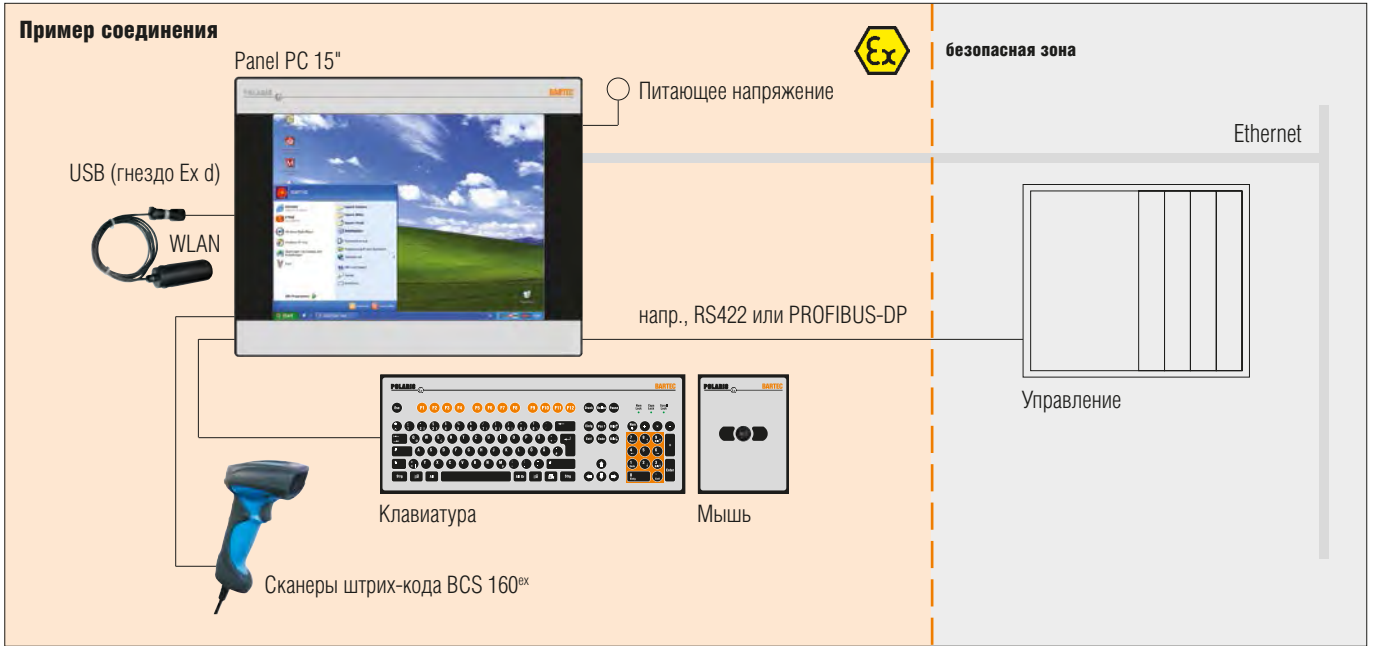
Пример соединения

Panel PC 15"

безопасная зона

Питающее напряжение

Ethernet

USB (гнездо Ex d)

WLAN

напр., RS422 или PROFIBUS-DP

Управление

POLARIS BARTEC

POLARIS BARTEC

Клавиатура

Мышь

Сканеры штрих-кода BCS 160$^{ex}$